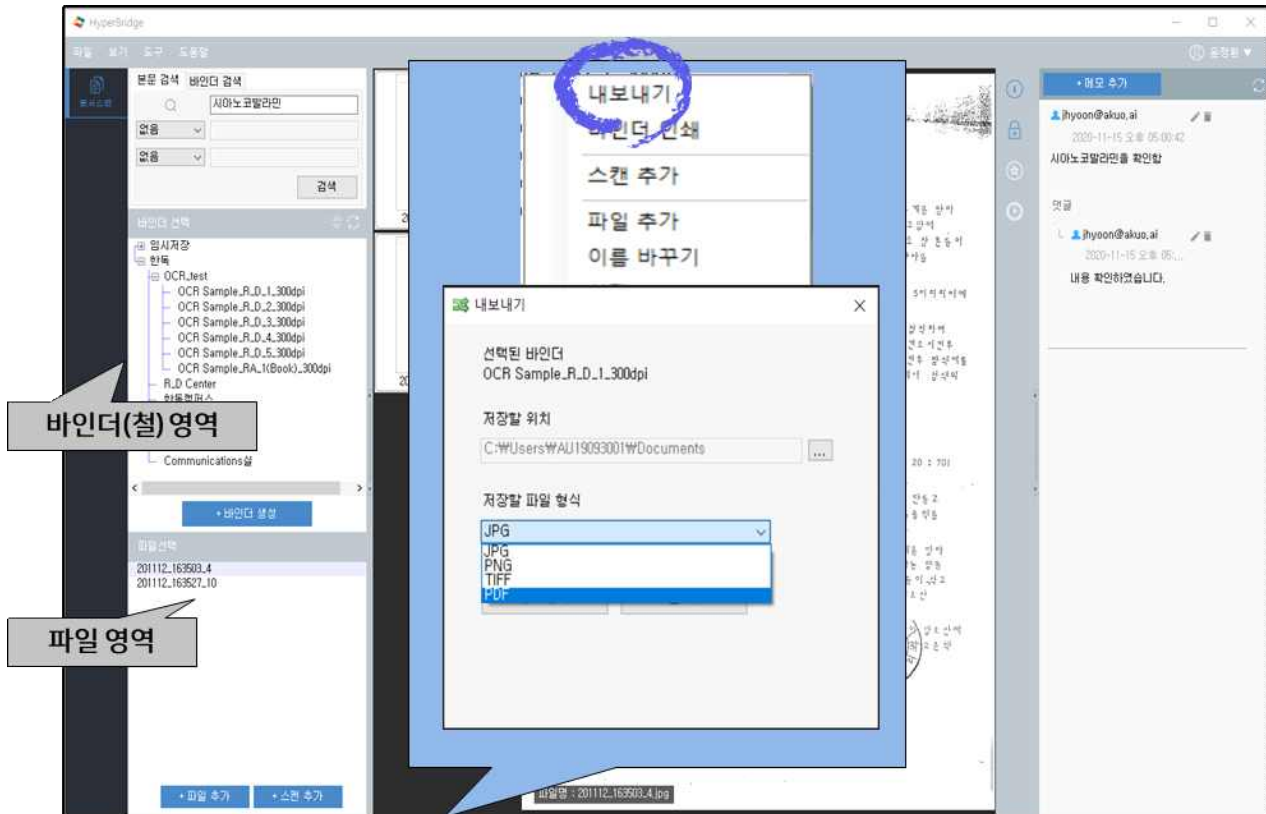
HyperBridge

파일 보기 도구 도움말

윤정환 ▼

본문 검색 바인더 검색

시아노코발라민

없음

없음

검색

바인더 선택

임시저장
한독
OCR_test
OCR Sample_R_D_1_300dpi
OCR Sample_R_D_2_300dpi
OCR Sample_R_D_3_300dpi
OCR Sample_R_D_4_300dpi
OCR Sample_R_D_5_300dpi
OCR Sample_RA_1(Book)_300dpi
R_D Center
Communications실

바인더(철) 영역

+ 바인더 생성

파일 선택

201112_163503_4
201112_163527_10

파일 영역

+ 파일 추가 + 스캔 추가

내보내기
바인더 인쇄
스캔 추가
파일 추가
이름 바꾸기

내보내기

선택된 바인더
OCR Sample_R_D_1_300dpi

저장할 위치
C:₩Users₩AU19093001₩Documents

저장할 파일 형식
JPG
JPG
PNG
TIFF
PDF

파일명 : 201112_163503_4.jpg

+ 메모 추가

jhyoon@akuo.ai
2020-11-15 오후 05:00:42
시아노코발라민을 확인함

댓글

jhyoon@akuo.ai
2020-11-15 오후 05:...
내용 확인하였습니다.